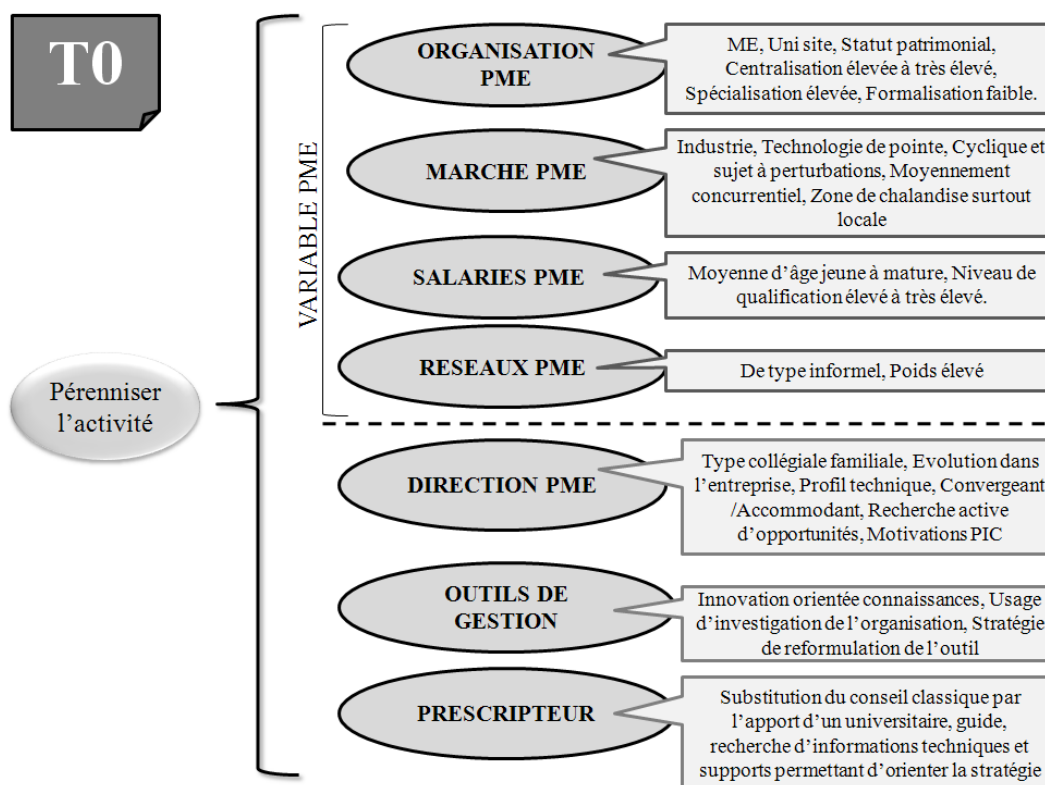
T0

Pérenniser l'activité

VARIABLE PME

ORGANISATION PME

ME, Uni site, Statut patrimonial, Centralisation élevée à très élevé, Spécialisation élevée, Formalisation faible.

MARCHE PME

Industrie, Technologie de pointe, Cyclique et sujet à perturbations, Moyennement concurrentiel, Zone de chalandise surtout locale

SALARIES PME

Moyenne d'âge jeune à mature, Niveau de qualification élevé à très élevé.

RESEAUX PME

De type informel, Poids élevé

DIRECTION PME

Type collégiale familiale, Evolution dans l'entreprise, Profil technique, Convergeant /Accommodant, Recherche active d'opportunités, Motivations PIC

OUTILS DE GESTION

Innovation orientée connaissances, Usage d'investigation de l'organisation, Stratégie de reformulation de l'outil

PRESCRIPTEUR

Substitution du conseil classique par l'apport d'un universitaire, guide, recherche d'informations techniques et supports permettant d'orienter la stratégie